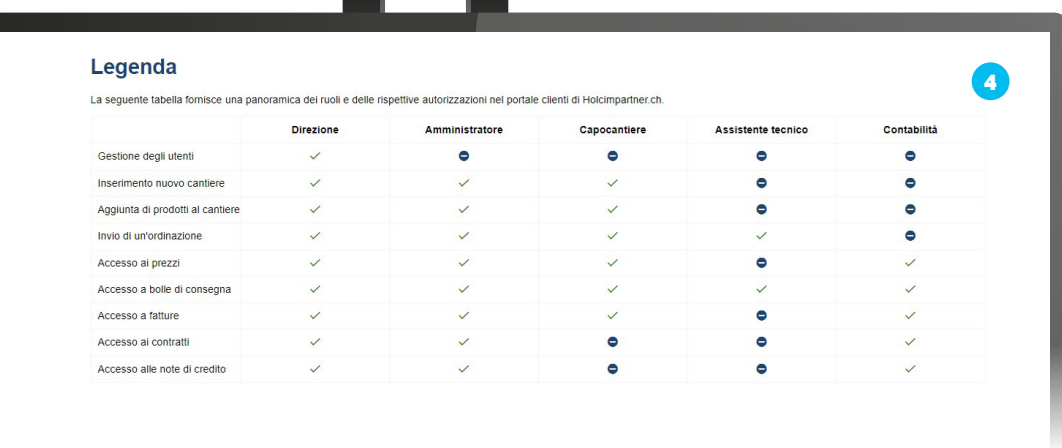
Legenda

4

La seguente tabella fornisce una panoramica dei ruoli e delle rispettive autorizzazioni nel portale clienti di Holcimpartner.ch.

| | Direzione | Amministratore | Capocantiere | Assistente tecnico | Contabilità |
|---|---|---|---|---|---|
| Gestione degli utenti | ✓ | ⊖ | ⊖ | ⊖ | ⊖ |
| Inserimento nuovo cantiere | ✓ | ✓ | ✓ | ⊖ | ⊖ |
| Aggiunta di prodotti al cantiere | ✓ | ✓ | ✓ | ⊖ | ⊖ |
| Invio di un'ordinazione | ✓ | ✓ | ✓ | ✓ | ⊖ |
| Accesso ai prezzi | ✓ | ✓ | ✓ | ⊖ | ✓ |
| Accesso a bolle di consegna | ✓ | ✓ | ✓ | ✓ | ✓ |
| Accesso a fatture | ✓ | ✓ | ✓ | ⊖ | ✓ |
| Accesso ai contratti | ✓ | ✓ | ⊖ | ⊖ | ✓ |
| Accesso alle note di credito | ✓ | ✓ | ⊖ | ⊖ | ✓ |